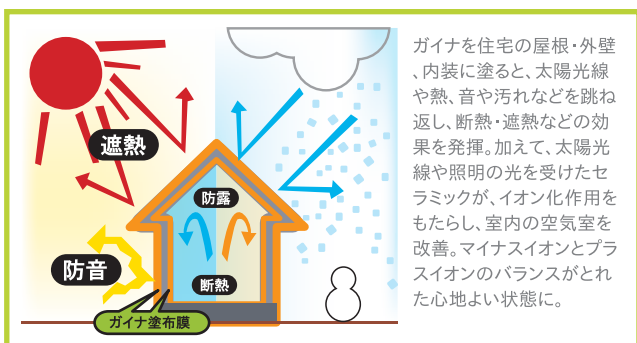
遮熱

防露

防音

断熱

ガイナ塗布膜

ガイナを住宅の屋根・外壁、内装に塗ると、太陽光線や熱、音や汚れなどを跳ね返し、断熱・遮熱などの効果を発揮。加えて、太陽光線や照明の光を受けたセラミックが、イオン化作用をもたらし、室内の空気室を改善。マイナスイオンとプラスイオンのバランスがとれた心地よい状態に。